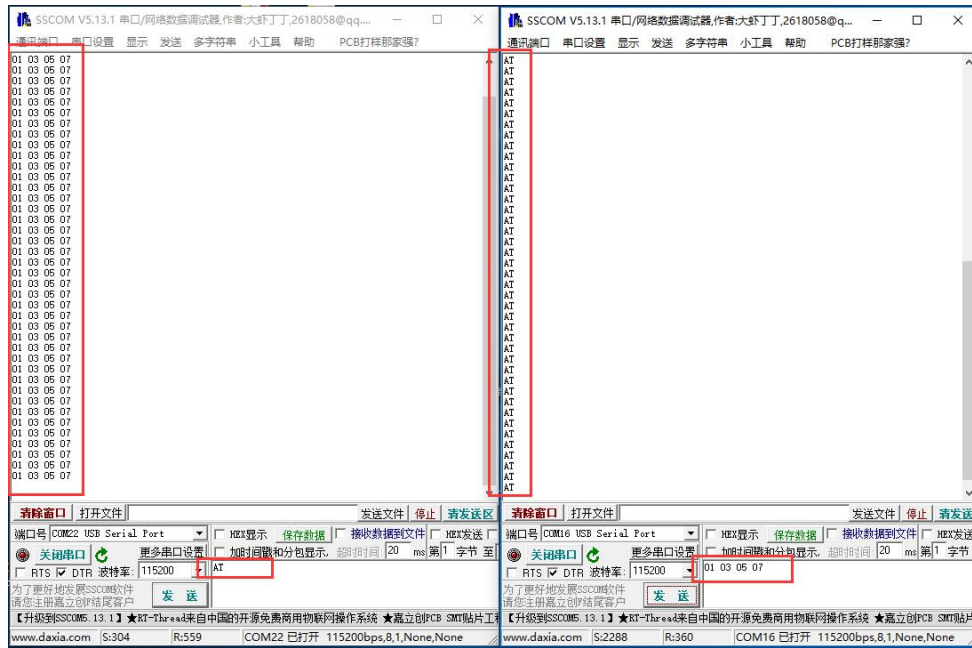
SSCOM V5.13.1 串口/网络数据调试器,作者:大虾丁丁,2618058@qq....

通讯端口 串口设置 显示 发送 多字符串 小工具 帮助 PCB打样那家强?

01 03 05 07
01 03 05 07
01 03 05 07
01 03 05 07
01 03 05 07
01 03 05 07
01 03 05 07
01 03 05 07
01 03 05 07
01 03 05 07
01 03 05 07
01 03 05 07
01 03 05 07
01 03 05 07
01 03 05 07
01 03 05 07
01 03 05 07
01 03 05 07
01 03 05 07
01 03 05 07
01 03 05 07
01 03 05 07
01 03 05 07
01 03 05 07
01 03 05 07
01 03 05 07
01 03 05 07
01 03 05 07
01 03 05 07
01 03 05 07
01 03 05 07
01 03 05 07
01 03 05 07
01 03 05 07
01 03 05 07
01 03 05 07
01 03 05 07
01 03 05 07
01 03 05 07
01 03 05 07
01 03 05 07
01 03 05 07

清除窗口 打开文件 发送文件 停止 清发送区

端口号 COM22 USB Serial Port HEX显示 保存数据 接收数据到文件 HEX发送

关闭串口 更多串口设置 加时间戳和分包显示, 超时时间 20 ms 第1 字节 至

RTS DTR 波特率: 115200 AT

为了更好地发展SSCOM软件 请您注册嘉立创P结尾客户 发 送

【升级到SSCOM5.13.1】★RT-Thread来自中国的开源免费商用物联网操作系统 ★嘉立创PCB SMT贴片工

www.daxia.com S:304 R:559 COM22 已打开 115200bps,8,1,None,None

SSCOM V5.13.1 串口/网络数据调试器,作者:大虾丁丁,2618058@q...

通讯端口 串口设置 显示 发送 多字符串 小工具 帮助 PCB打样那家强?

AT
AT
AT
AT
AT
AT
AT
AT
AT
AT
AT
AT
AT
AT
AT
AT
AT
AT
AT
AT
AT
AT
AT
AT
AT
AT
AT
AT
AT
AT
AT
AT
AT
AT
AT
AT
AT
AT
AT
AT
AT
AT

清除窗口 打开文件 发送文件 停止 清发送

端口号 COM16 USB Serial Port HEX显示 保存数据 接收数据到文件 HEX发送

关闭串口 更多串口设置 加时间戳和分包显示, 超时时间 20 ms 第1 字节

RTS DTR 波特率: 115200 01 03 05 07

为了更好地发展SSCOM软件 请您注册嘉立创P结尾客户 发 送

【升级到SSCOM5.13.1】★RT-Thread来自中国的开源免费商用物联网操作系统 ★嘉立创PCB SMT贴片

www.daxia.com S:2288 R:360 COM16 已打开 115200bps,8,1,None,None